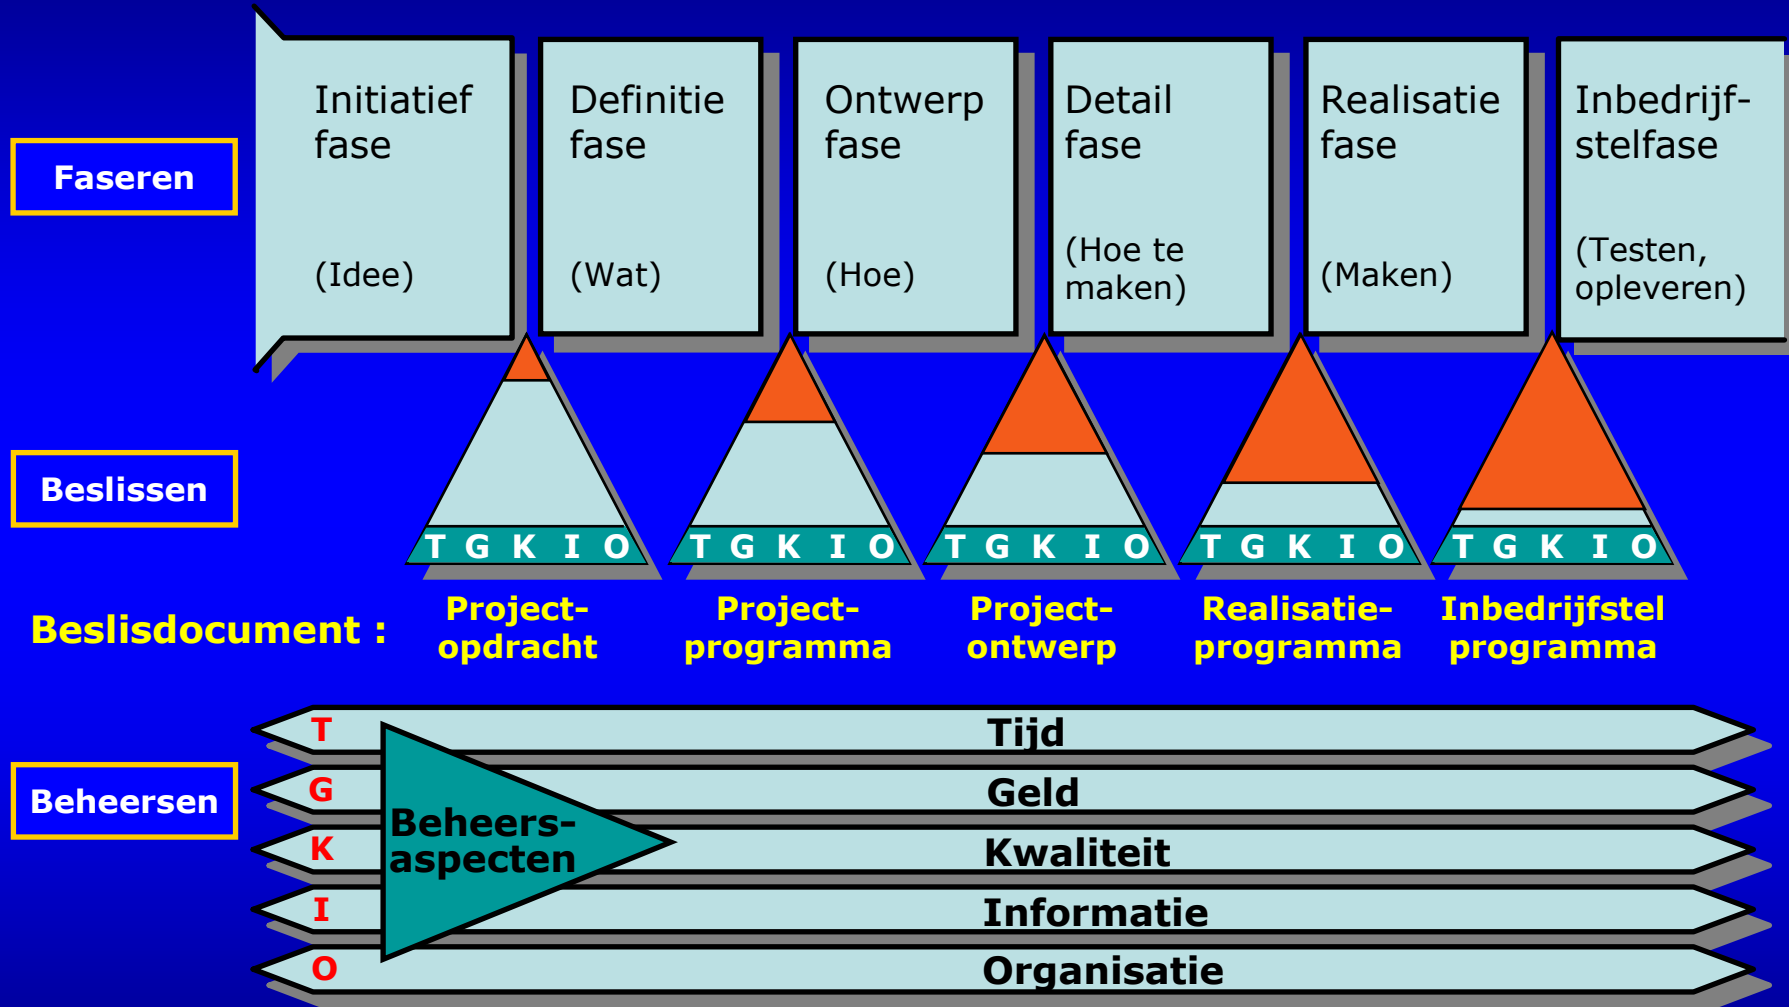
Faseren

Initiatief fase

(Idee)

Definitie fase

(Wat)

Ontwerp fase

(Hoe)

Detail fase

(Hoe te maken)

Realisatie fase

(Maken)

Inbedrijfstelfase

(Testen, opleveren)

Beslissen

T G K I O

T G K I O

T G K I O

T G K I O

T G K I O

Beslisdocument :

Project-opdracht

Project-programma

Project-ontwerp

Realisatie-programma

Inbedrijfstel programma

Beheersen

T Tijd

G Geld

K Kwaliteit

I Informatie

O Organisatie

Beheers-aspecten